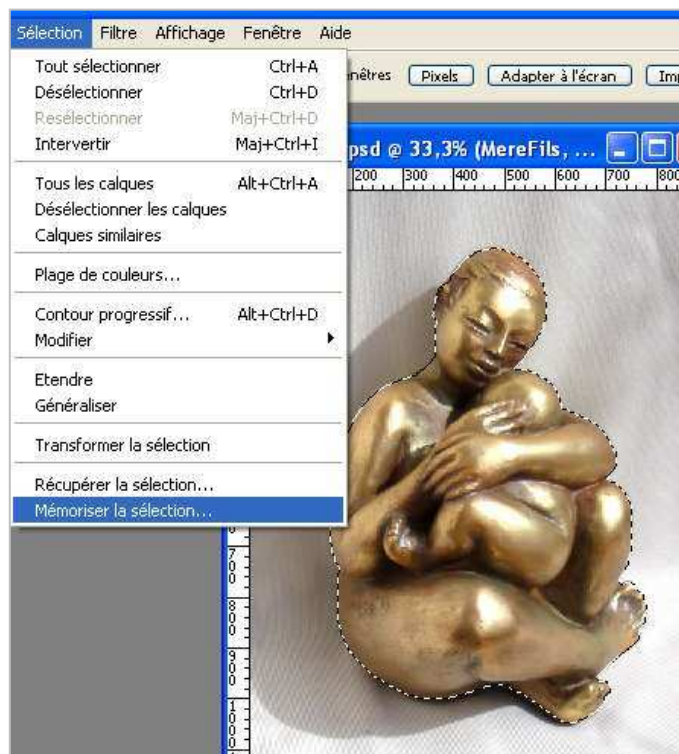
Sélection Filtre Affichage Fenêtre Aide

Tout sélectionner Ctrl+A
Désélectionner Ctrl+D
Resélectionner Maj+Ctrl+D
Intervertir Maj+Ctrl+I

Tous les calques Alt+Ctrl+A
Désélectionner les calques
Calques similaires

Plage de couleurs...

Contour progressif... Alt+Ctrl+D
Modifier

Etendre
Généraliser

Transformer la sélection

Récupérer la sélection...
Mémoriser la sélection...

nêtres Pixels Adapter à l'écran Imp

psd @ 33,3% (MereFils, ...

200 300 400 500 600 700 800

7 0 0
8 0 0
9 0 0
1 0 0 0